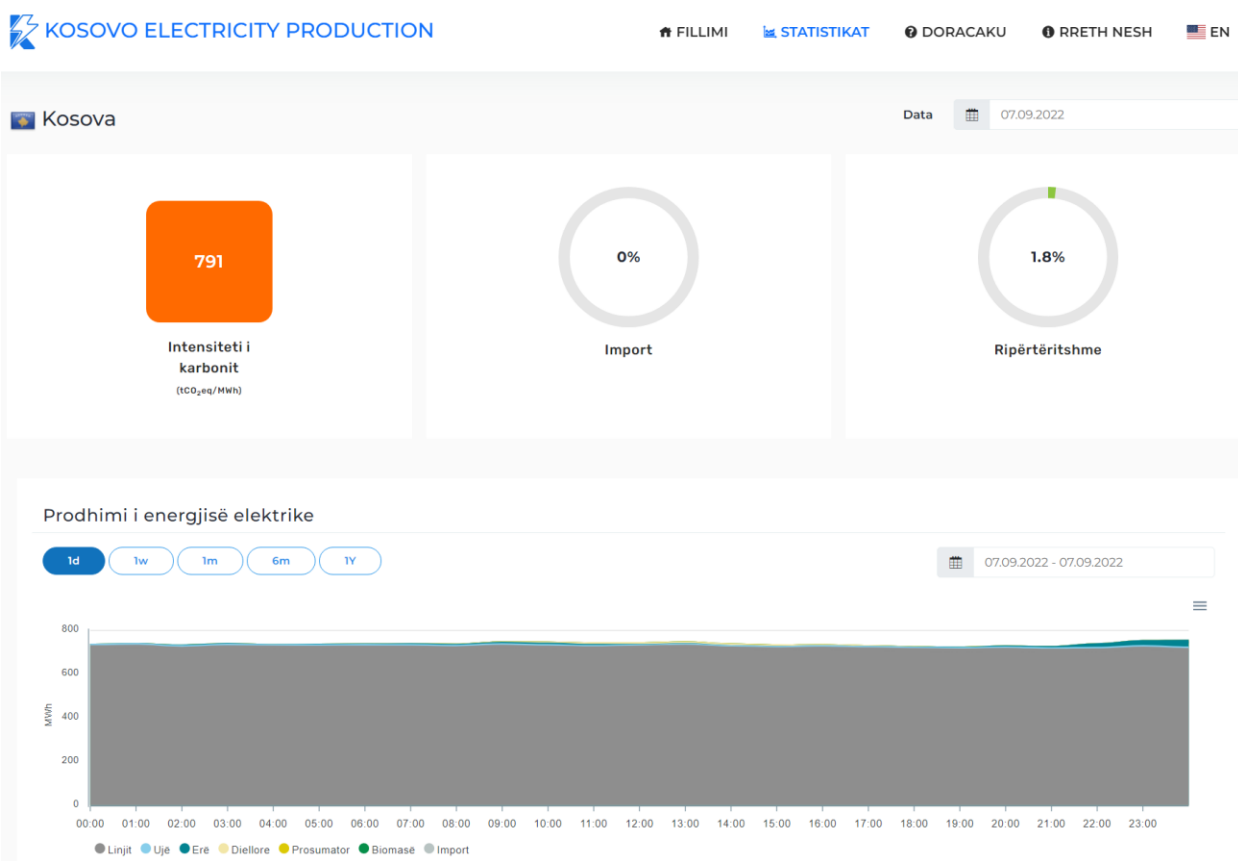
KOSOVO ELECTRICITY PRODUCTION

FILLIMI STATISTIKAT DORACAKU RRETH NESH EN

Kosova

Data 07.09.2022

791

Intensiteti i karbonit
($tCO_2eq/MWh$)

0%

Import

1.8%

Ripërtëritshme

Prodhimi i energjisë elektrike

1d 1w 1m 6m 1Y

07.09.2022 - 07.09.2022

800
600
400
200
0

MWh

00:00 01:00 02:00 03:00 04:00 05:00 06:00 07:00 08:00 09:00 10:00 11:00 12:00 13:00 14:00 15:00 16:00 17:00 18:00 19:00 20:00 21:00 22:00 23:00

Linjit Ujë Erë Diellore Prosumator Biomasë Import